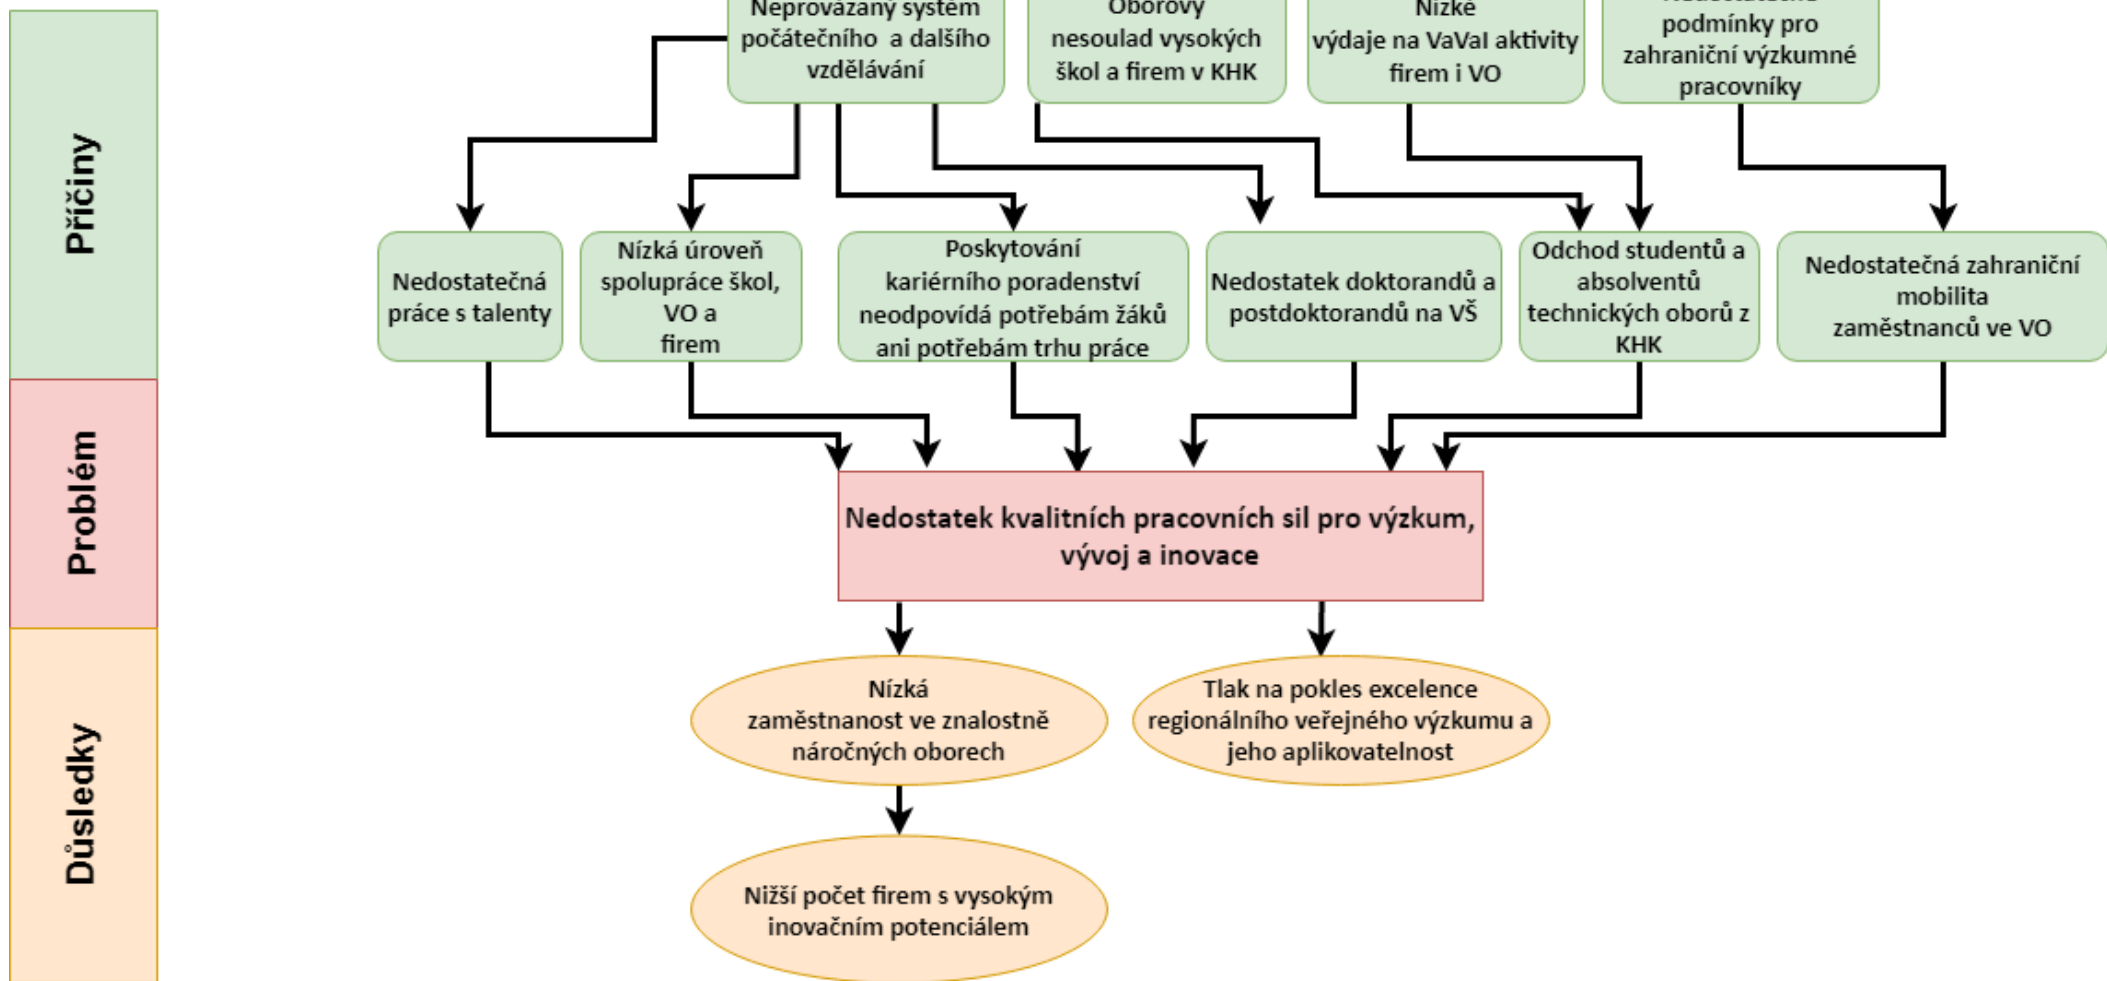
Příčiny

Problém

Důsledky

Neprovázaný systém počátečního a dalšího vzdělávání

Oborový nesoulad vysokých škol a firem v KHK

Nízké výdaje na VaVaI aktivity firem i VO

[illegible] podmínky pro zahraniční výzkumné pracovníky

Nedostatečná práce s talenty

Nízká úroveň spolupráce škol, VO a firem

Poskytování kariérního poradenství neodpovídá potřebám žáků ani potřebám trhu práce

Nedostatek doktorandů a postdoktorandů na VŠ

Odchod studentů a absolventů technických oborů z KHK

Nedostatečná zahraniční mobilita zaměstnanců ve VO

Nedostatek kvalitních pracovních sil pro výzkum, vývoj a inovace

Nízká zaměstnanost ve znalostně náročných oborech

Tlak na pokles excelence regionálního veřejného výzkumu a jeho aplikovatelnost

Nižší počet firem s vysokým inovačním potenciálem